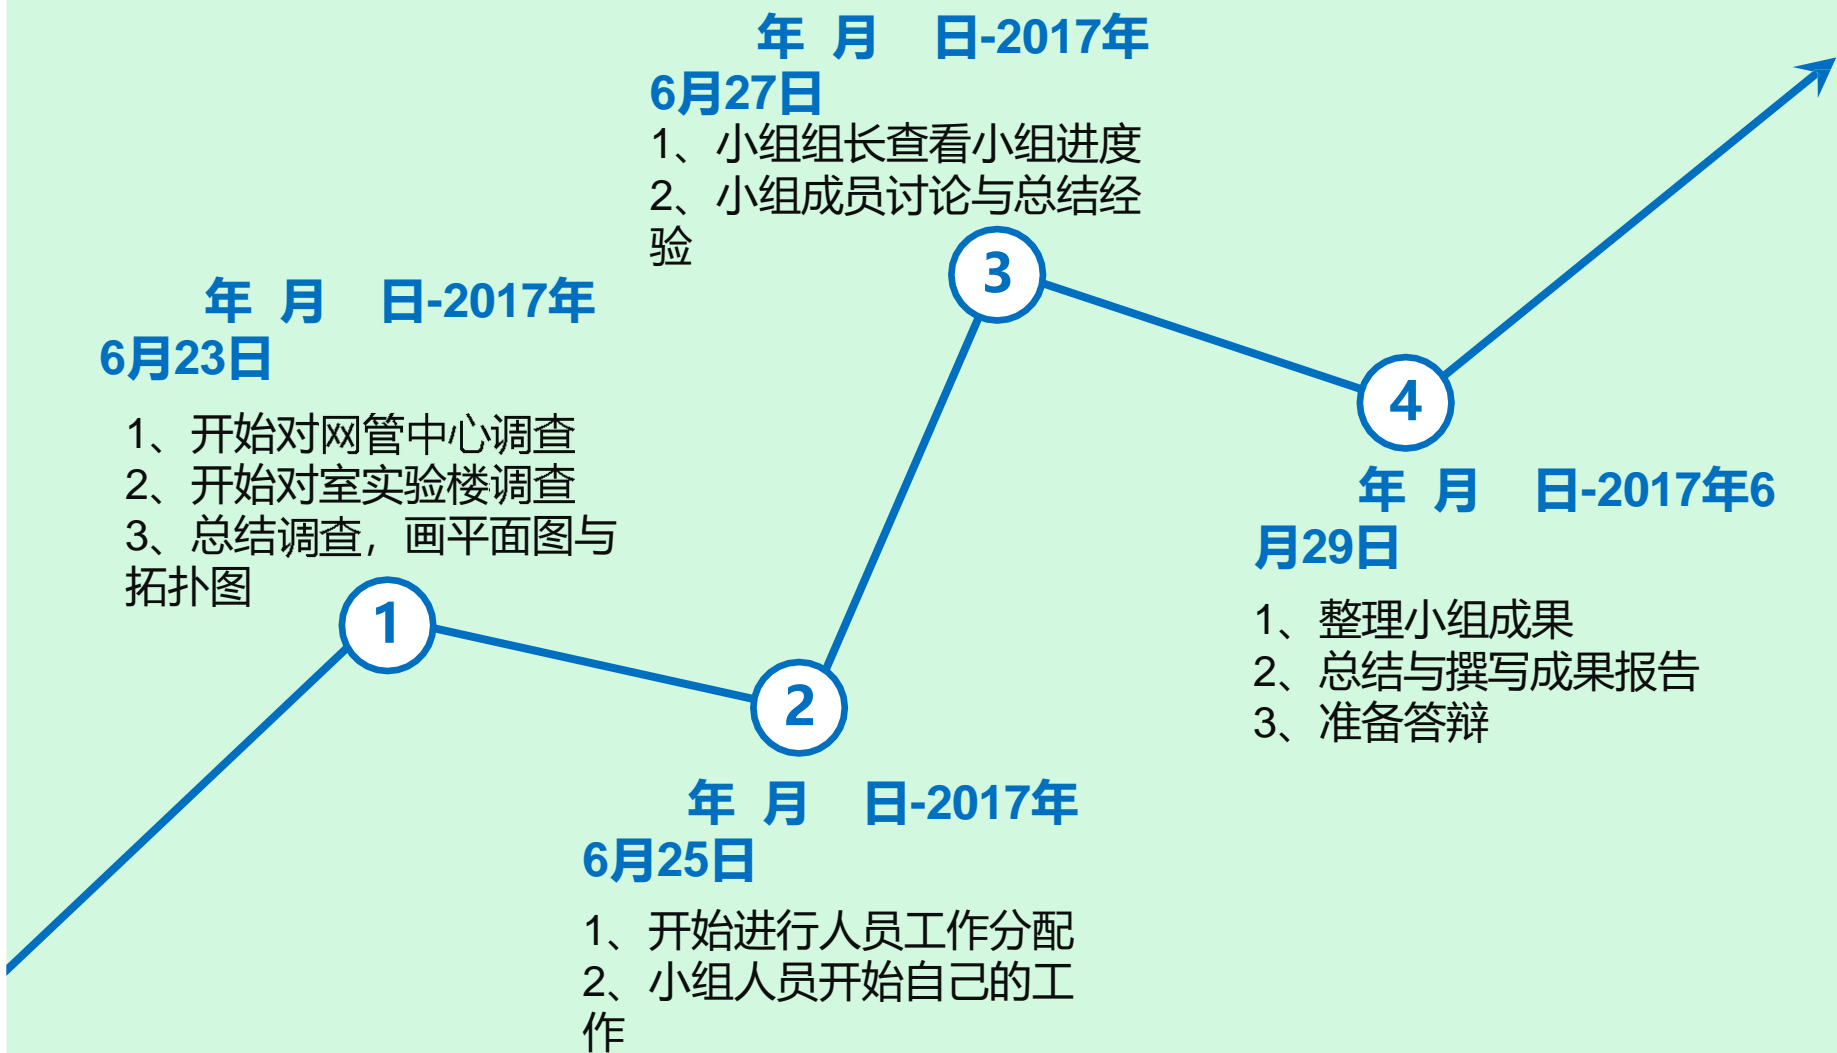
年 月 日-2017年6月27日

1、小组组长查看小组进度
2、小组成员讨论与总结经验

3

年 月 日-2017年6月23日

1、开始对网管中心调查
2、开始对室实验楼调查
3、总结调查，画平面图与拓扑图

4

年 月 日-2017年6月29日

1、整理小组成果
2、总结与撰写成果报告
3、准备答辩

1

2

年 月 日-2017年6月25日

1、开始进行人员工作分配
2、小组人员开始自己的工作